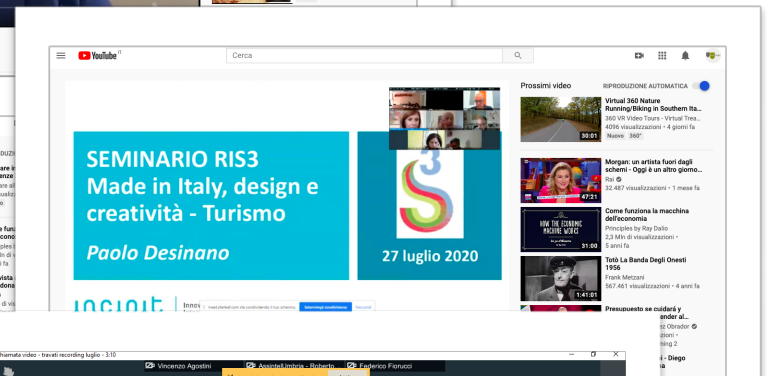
YouTube IT

Cerca

SEMINARIO RIS3
Made in Italy, design e creatività - Turismo

Paolo Desinano

27 luglio 2020

Prossimi video

RIPRODUZIONE AUTOMATICA

Virtual 360 Nature Running/Biking in Southern Ita...
360 VR Video Tours - Virtual Trea...
4096 visualizzazioni • 4 giorni fa
Nuovo 360°
30:01

Morgan: un artista fuori dagli schemi - Oggi è un altro giorno...
Rai
32.487 visualizzazioni • 1 mese fa
47:21

Come funziona la macchina dell'economia
Principles by Ray Dalio
2,3 Mln di visualizzazioni •
5 anni fa
31:00

Totò La Banda Degli Onesti 1956
Frank Metzani
567.461 visualizzazioni • 4 anni fa
1:41:01

Presupuesto se cuidará y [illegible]ender al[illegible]
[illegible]ez Obrador
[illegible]

hiamata video - travati recording luglio - 3:10

Vincenzo Agostini

AssintelUmbria - Roberto

Federico Fiorucci